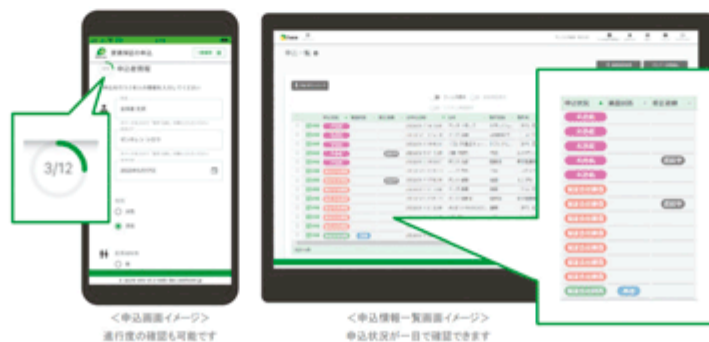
3/12

申込者情報

申込一覧

申込状況 書類状況 保証依頼

未承認

未承認

未承認

承認中

審査未完了

審査未完了

審査未完了

審査未完了

審査未完了

審査未完了

審査未完了

審査未完了

承認

<申込画面イメージ>
進行度の確認も可能です

<申込情報一覧画面イメージ>
申込状況が一目で確認できます